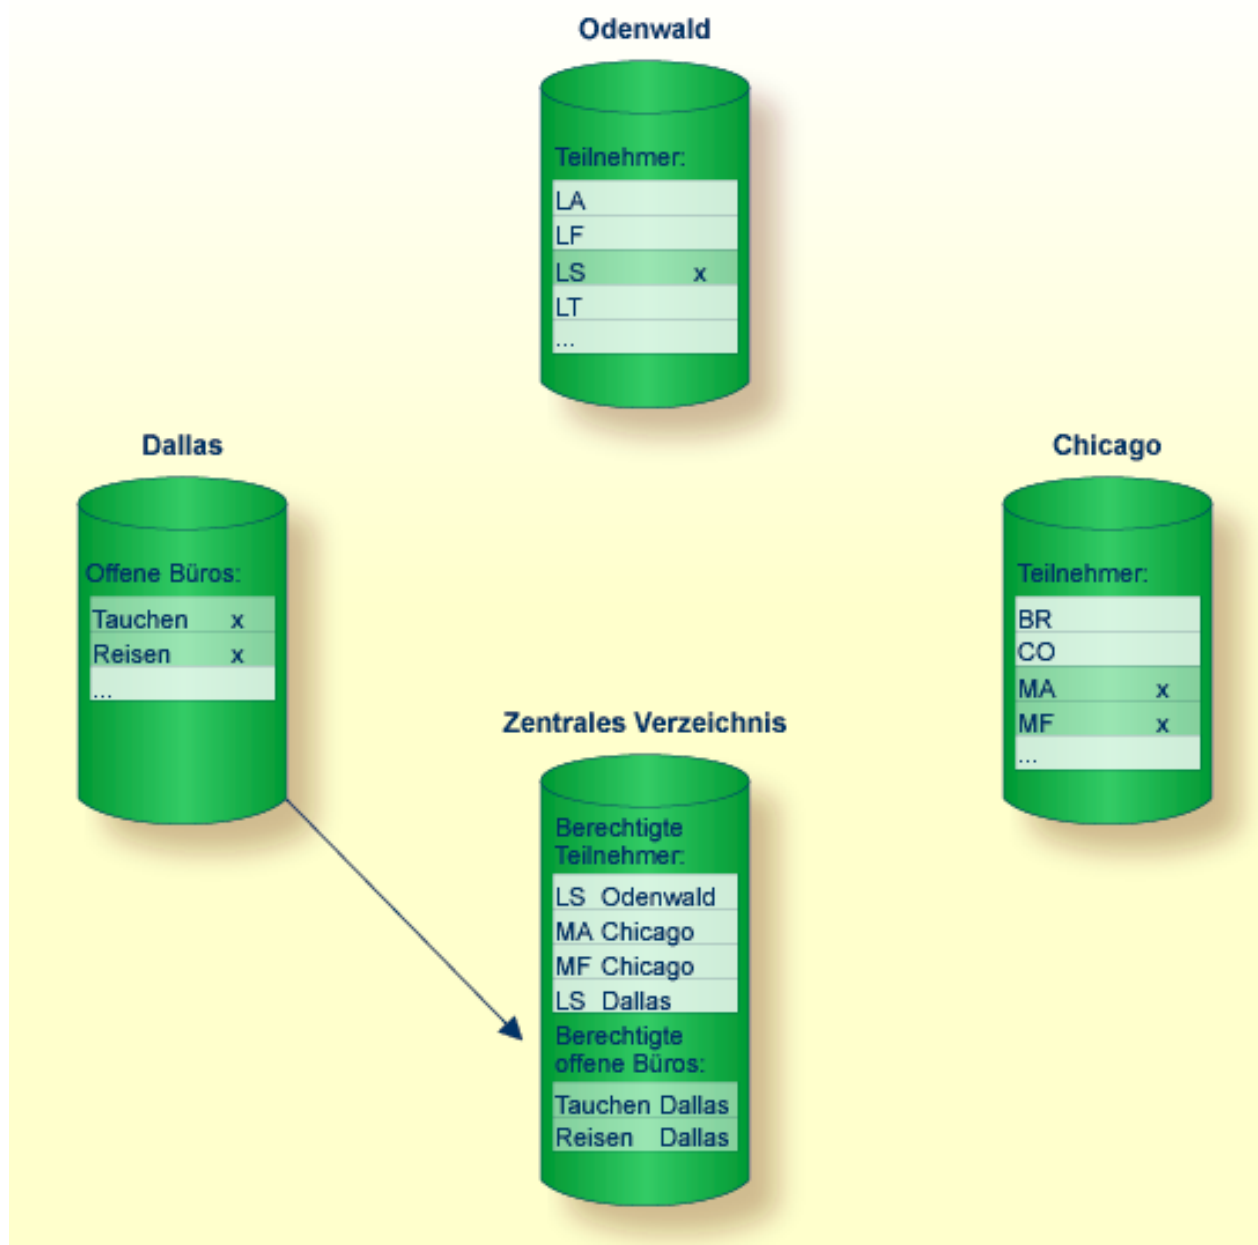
Odenwald

Teilnehmer:

| LA | |
|---|---|
| LF | |
| LS | x |
| LT | |
| ... | |

Dallas

Offene Büros:

| Tauchen | x |
|---|---|
| Reisen | x |
| ... | |

Chicago

Teilnehmer:

| BR | |
|---|---|
| CO | |
| MA | x |
| MF | x |
| ... | |

Zentrales Verzeichnis

Berechtigte Teilnehmer:

| LS | Odenwald |
|---|---|
| MA | Chicago |
| MF | Chicago |
| LS | Dallas |

Berechtigte offene Büros:

| Tauchen | Dallas |
|---|---|
| Reisen | Dallas |